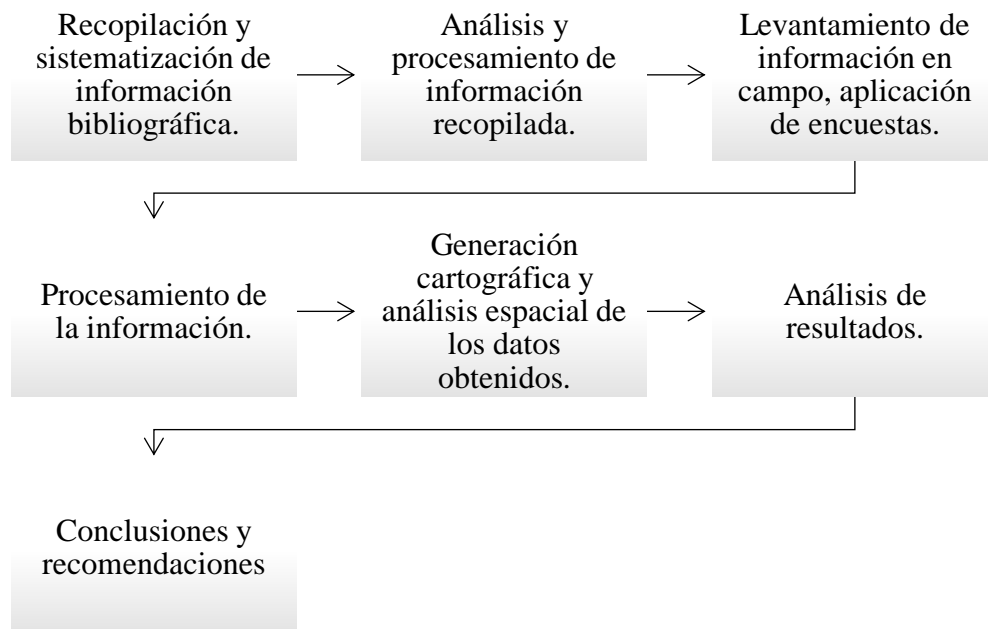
Recopilación y sistematización de información bibliográfica.

Análisis y procesamiento de información recopilada.

Levantamiento de información en campo, aplicación de encuestas.

Procesamiento de la información.

Generación cartográfica y análisis espacial de los datos obtenidos.

Análisis de resultados.

Conclusiones y recomendaciones